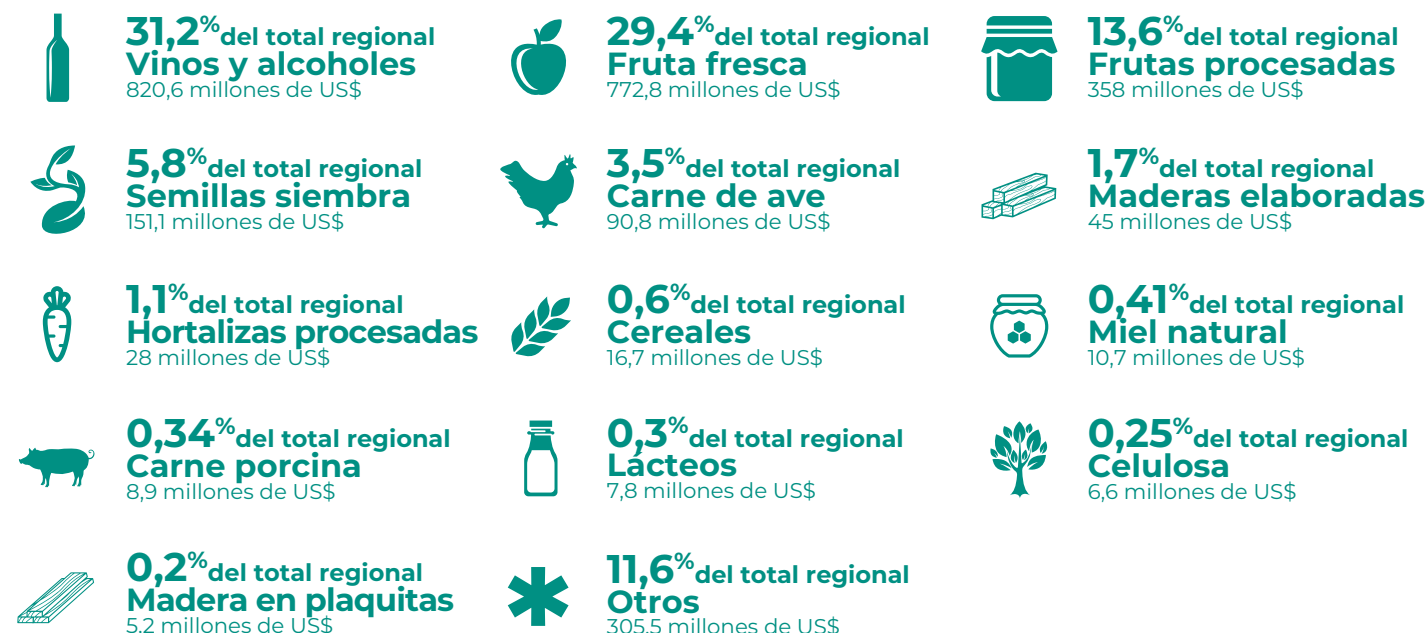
31,2% del total regional
Vinos y alcoholes
820,6 millones de US$

29,4% del total regional
Fruta fresca
772,8 millones de US$

13,6% del total regional
Frutas procesadas
358 millones de US$

5,8% del total regional
Semillas siembra
151,1 millones de US$

3,5% del total regional
Carne de ave
90,8 millones de US$

1,7% del total regional
Maderas elaboradas
45 millones de US$

1,1% del total regional
Hortalizas procesadas
28 millones de US$

0,6% del total regional
Cereales
16,7 millones de US$

0,41% del total regional
Miel natural
10,7 millones de US$

0,34% del total regional
Carne porcina
8,9 millones de US$

0,3% del total regional
Lácteos
7,8 millones de US$

0,25% del total regional
Celulosa
6,6 millones de US$

0,2% del total regional
Madera en plaquitas
5,2 millones de US$

11,6% del total regional
Otros
305,5 millones de US$